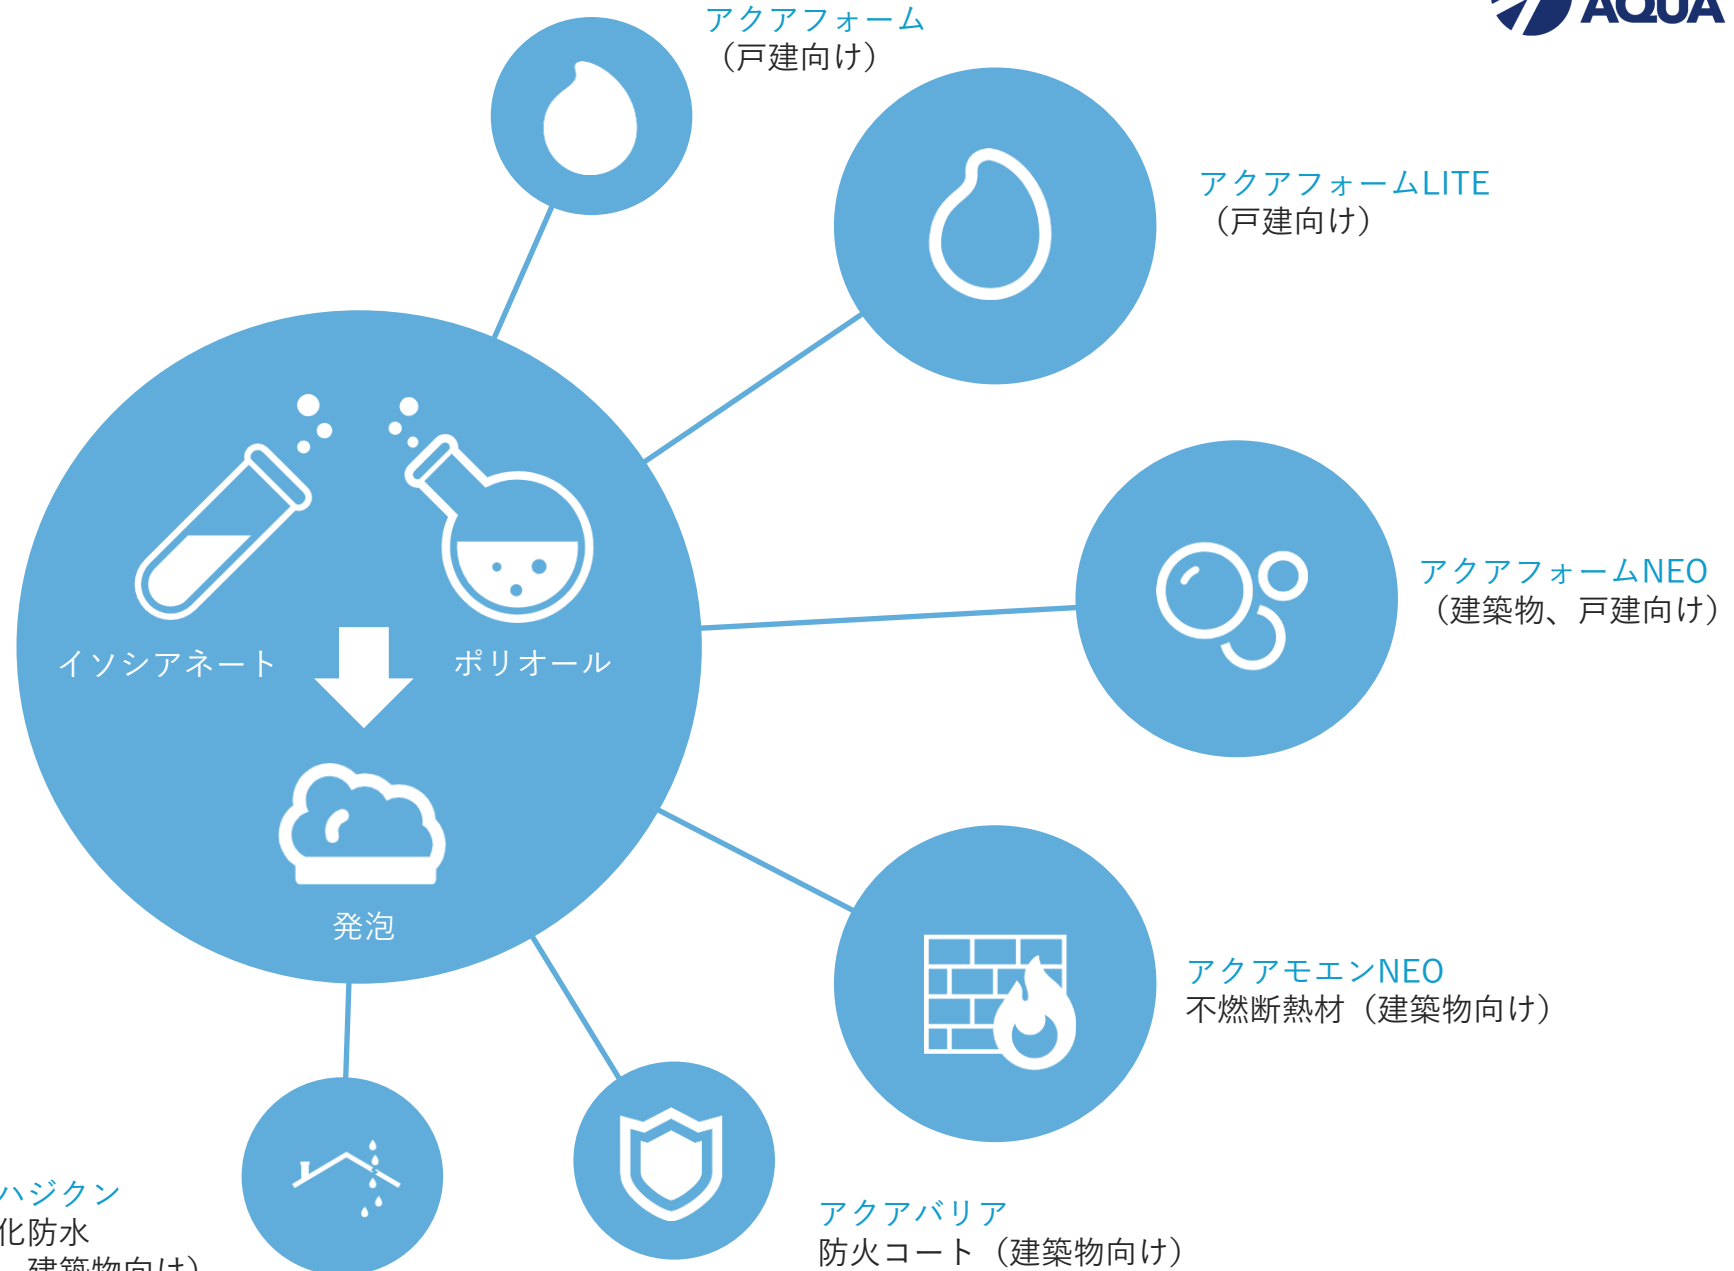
AQUA

アクアフォーム
（戸建向け）

アクアフォームLITE
（戸建向け）

イソシアネート

ポリオール

発泡

アクアフォームNEO
（建築物、戸建向け）

アクアモエンNEO
不燃断熱材（建築物向け）

ハジクン
化防水
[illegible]建築物向け）

アクアバリア
防火コート（建築物向け）